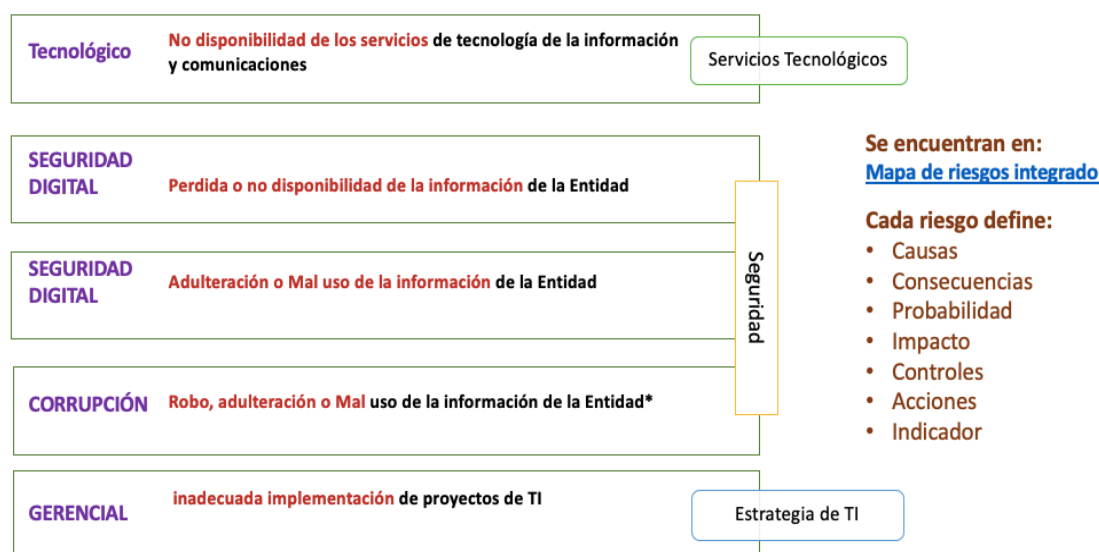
Tecnológico

No disponibilidad de los servicios de tecnología de la información y comunicaciones

Servicios Tecnológicos

SEGURIDAD DIGITAL

Perdida o no disponibilidad de la información de la Entidad

SEGURIDAD DIGITAL

Adulteración o Mal uso de la información de la Entidad

Seguridad

CORRUPCIÓN

Robo, adulteración o Mal uso de la información de la Entidad*

GERENCIAL

inadecuada implementación de proyectos de TI

Estrategia de TI

Se encuentran en:
Mapa de riesgos integrado

Cada riesgo define:
- Causas
- Consecuencias
- Probabilidad
- Impacto
- Controles
- Acciones
- Indicador